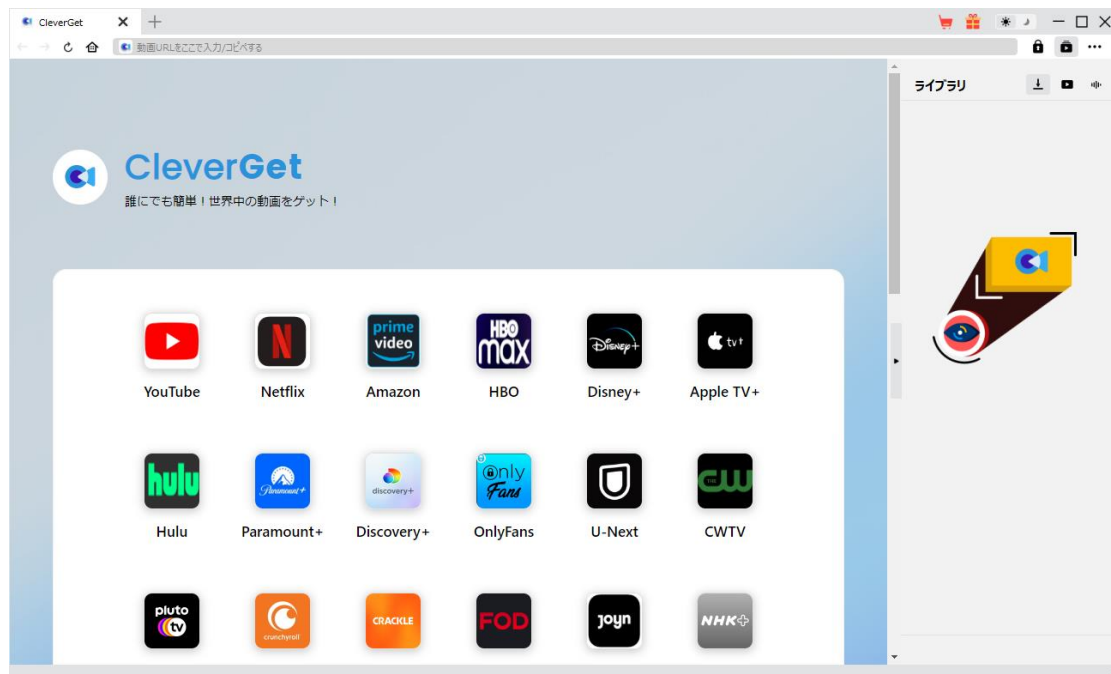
CleverGet

動画URLをここで入力/コピペする

ライブラリ

CleverGet
誰にでも簡単！世界中の動画をゲット！

YouTube
Netflix
prime video
Amazon
HBO max
HBO
Disney+
Disney+
tv
Apple TV+
hulu
Hulu
Paramount+
Paramount+
discovery+
Discovery+
Only Fans
OnlyFans
U-Next
THE CW
CWTV
pluto tv
crunchyroll
CRACKLE
FOD
joyn
NHK